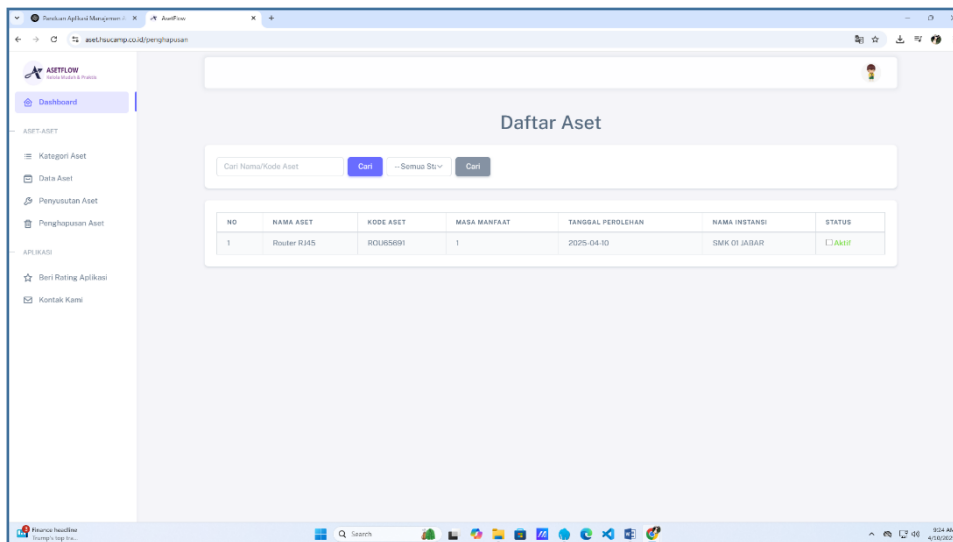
Panduan Aplikasi Manajemen A ×
AsetFlow ×
+

aset.hsucamp.co.id/penghapusan

ASETFLOW
Kelola Mudah & Praktis

Dashboard

ASET-ASET

Kategori Aset

Data Aset

Penyusutan Aset

Penghapusan Aset

APLIKASI

Beri Rating Aplikasi

Kontak Kami

Daftar Aset

Cari Nama/Kode Aset
Cari
-- Semua Sta
Cari

| NO | NAMA ASET | KODE ASET | MASA MANFAAT | TANGGAL PEROLEHAN | NAMA INSTANSI | STATUS |
|---|---|---|---|---|---|---|
| 1 | Router RJ45 | ROU65691 | 1 | 2025-04-10 | SMK 01 JABAR | Aktif |

Finance headline
Trump's top tra...

Search

9:24 AM
4/10/202